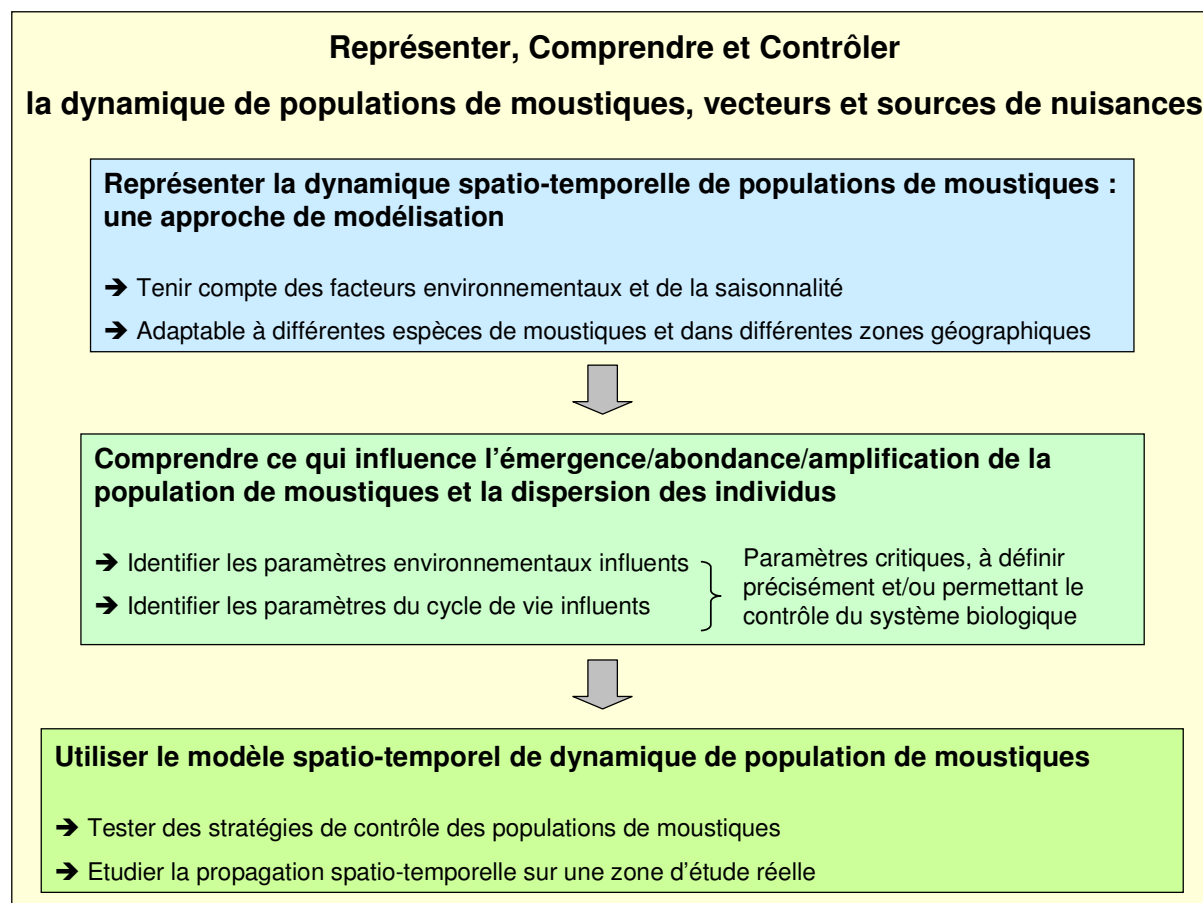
Représenter, Comprendre et Contrôler

la dynamique de populations de moustiques, vecteurs et sources de nuisances

Représenter la dynamique spatio-temporelle de populations de moustiques : une approche de modélisation

➔ Tenir compte des facteurs environnementaux et de la saisonnalité

➔ Adaptable à différentes espèces de moustiques et dans différentes zones géographiques

Comprendre ce qui influence l'émergence/abondance/amplification de la population de moustiques et la dispersion des individus

➔ Identifier les paramètres environnementaux influents

➔ Identifier les paramètres du cycle de vie influents

Paramètres critiques, à définir précisément et/ou permettant le contrôle du système biologique

Utiliser le modèle spatio-temporel de dynamique de population de moustiques

➔ Tester des stratégies de contrôle des populations de moustiques

➔ Etudier la propagation spatio-temporelle sur une zone d'étude réelle